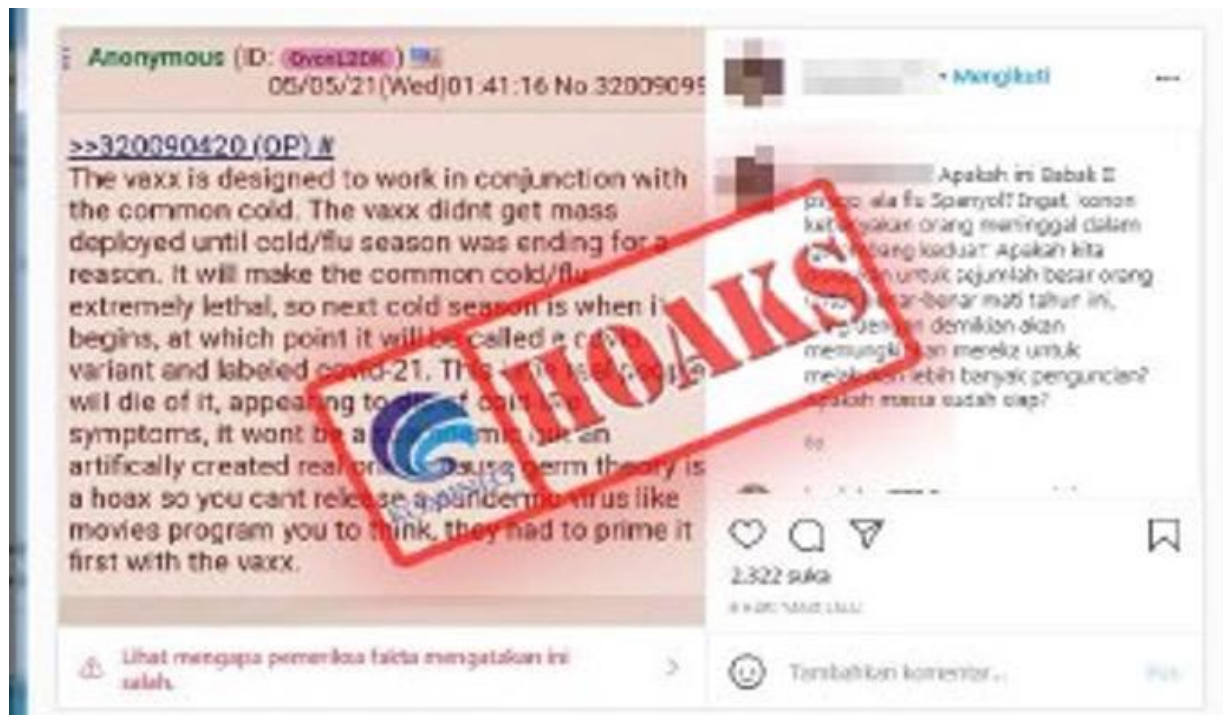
Anonymous (ID: OveoL2DK) 05/05/21(Wed)01:41:16 No.32009095

>>320090420 (OP) #
The vaxx is designed to work in conjunction with the common cold. The vaxx didnt get mass deployed until cold/flu season was ending for a reason. It will make the common cold/flu extremely lethal, so next cold season is when it begins, at which point it will be called a covid variant and labeled covid-21. Th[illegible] will die of it, appearing to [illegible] symptoms, it wont be a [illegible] an artifically created real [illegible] germ theory is a hoax so you cant release a pandemic virus like movies program you to think, they had to prime it first with the vaxx.

HOAKS

Lihat mengapa pemeriksa fakta mengatakan ini salah.

• Mengikuti

Apakah ini Babak II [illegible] ala flu Spanyol? Ingat, konon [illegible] orang meninggal dalam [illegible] kedua? Apakah kita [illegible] untuk sejumlah besar orang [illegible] benar-benar mati tahun ini, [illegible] dengan demikian akan memungkinkan mereka untuk melakukan lebih banyak penguncian? Apakah massa sudah siap?

2.322 suka

Tambahkan komentar...